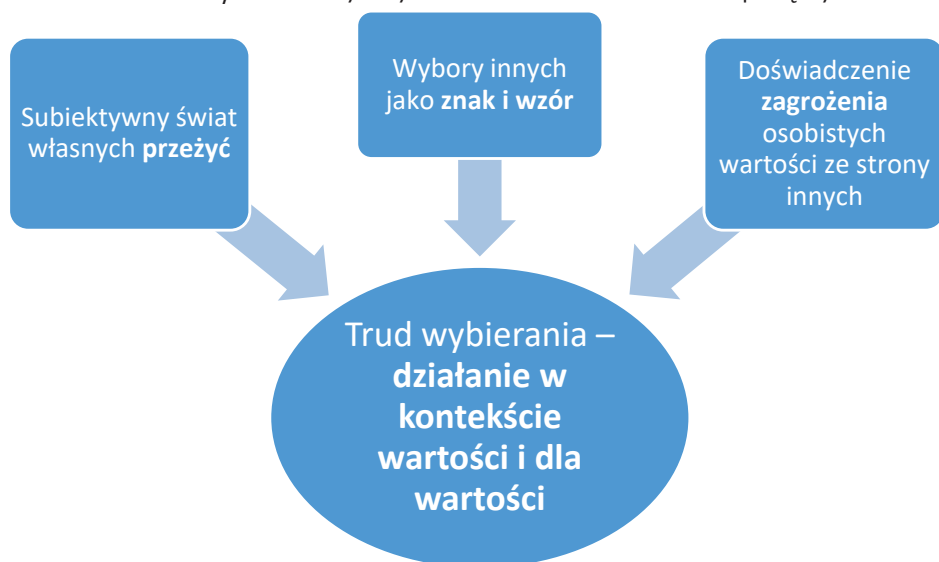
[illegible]

Subiektywny świat własnych **przeżyć**

Wybory innych jako **znak i wzór**

Doświadczenie **zagrożenia** osobistych wartości ze strony innych

Trud wybierania – **działanie w kontekście wartości i dla wartości**